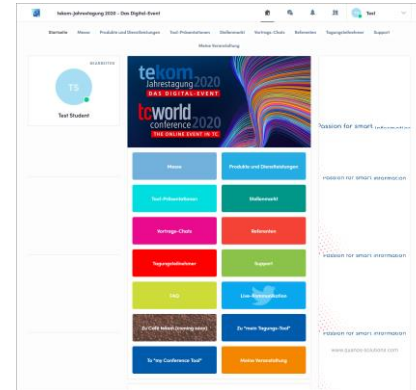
tekom-Jahrestagung 2020 – Das Digital-Event

Test

Startseite Messe Produkte und Dienstleistungen Tool-Präsentationen Stellenmarkt Vortrags-Chats Referenten Tagungsteilnehmer Support

Meine Veranstaltung

BEARBEITEN

TS

Test Student

tekom Jahrestagung 2020 DAS DIGITAL-EVENT

tcworld conference 2020 THE ONLINE EVENT IN TC

Messe

Produkte und Dienstleistungen

Tool-Präsentationen

Stellenmarkt

Vortrags-Chats

Referenten

Tagungsteilnehmer

Support

FAQ

Live-Kommunikation

Zu Café tekom (running event)

Zu "mein Tagungs-Tool"

To "my Conference Tool"

Meine Veranstaltung

Passion for smart information

Passion for smart information

Passion for smart information

www.quanos-solutions.com